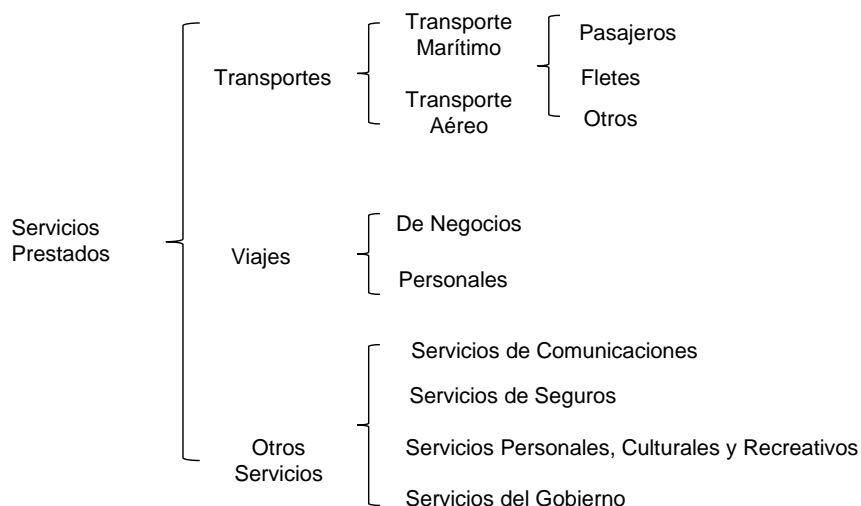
Servicios Prestados

Transportes

Transporte Marítimo

Transporte Aéreo

Pasajeros

Fletes

Otros

Viajes

De Negocios

Personales

Otros Servicios

Servicios de Comunicaciones

Servicios de Seguros

Servicios Personales, Culturales y Recreativos

Servicios del Gobierno